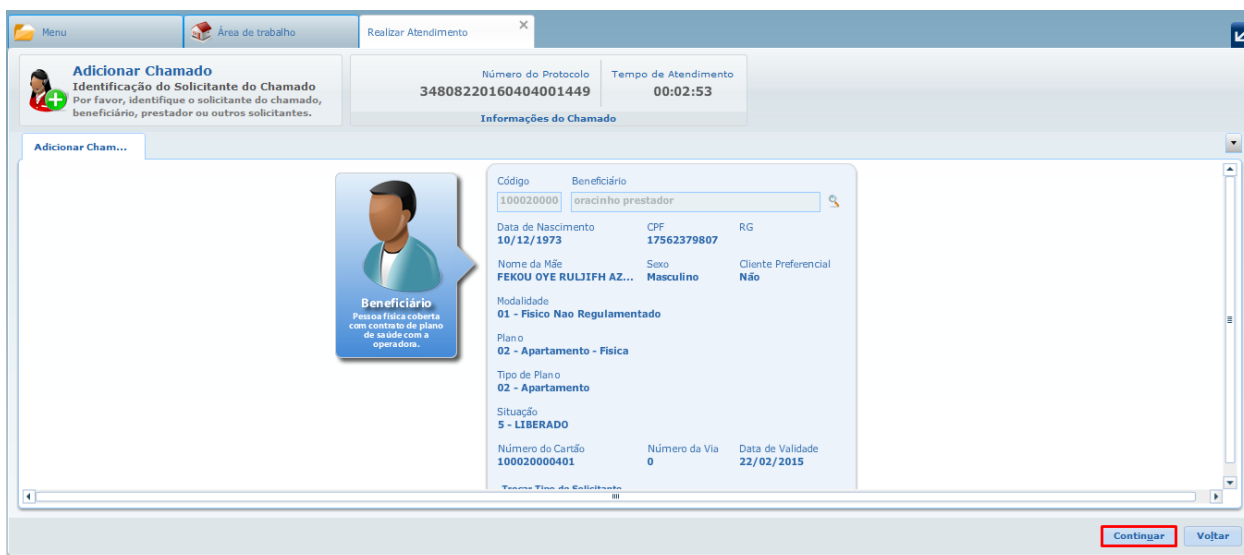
Menu
Área de trabalho
Realizar Atendimento

Adicionar Chamado
Identificação do Solicitante do Chamado
Por favor, identifique o solicitante do chamado, beneficiário, prestador ou outros solicitantes.

Número do Protocolo
34808220160404001449
Tempo de Atendimento
00:02:53
Informações do Chamado

Adicionar Cham...

Beneficiário
Pessoa física coberta com contrato de plano de saúde com a operadora.

Código
100020000
Beneficiário
oracinho prestador

Data de Nascimento
10/12/1973
CPF
17562379807
RG

Nome da Mãe
FEKOU OYE RULJIFH AZ...
Sexo
Masculino
Cliente Preferencial
Não

Modalidade
01 - Fisico Nao Regulamentado

Plano
02 - Apartamento - Fisica

Tipo de Plano
02 - Apartamento

Situação
5 - LIBERADO

Número do Cartão
100020000401
Número da Via
0
Data de Validade
22/02/2015

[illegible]

Continuar
Voltar